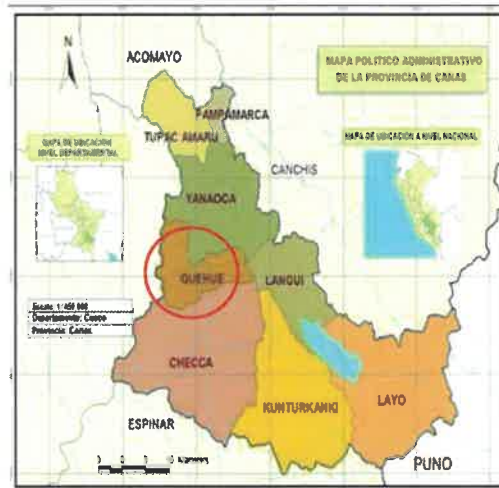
N

ACOMAYO

MAPA POLITICO ADMINISTRATIVO DE LA PROVINCIA DE CANAS

PAMPAMARCA

TUPAC AMARU

MAPA DE UBICACION NIVEL DEPARTAMENTAL

MAPA DE UBICACION A NIVEL NACIONAL

CANCHIS

YANAOCA

QUEHUE

LANGUI

Escala: 1/ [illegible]
Departamento: Cusco
Provincia: Canas

CHECCA

KUNTURKANKI

LAYO

ESPINAR

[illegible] Kilometers

PUNO